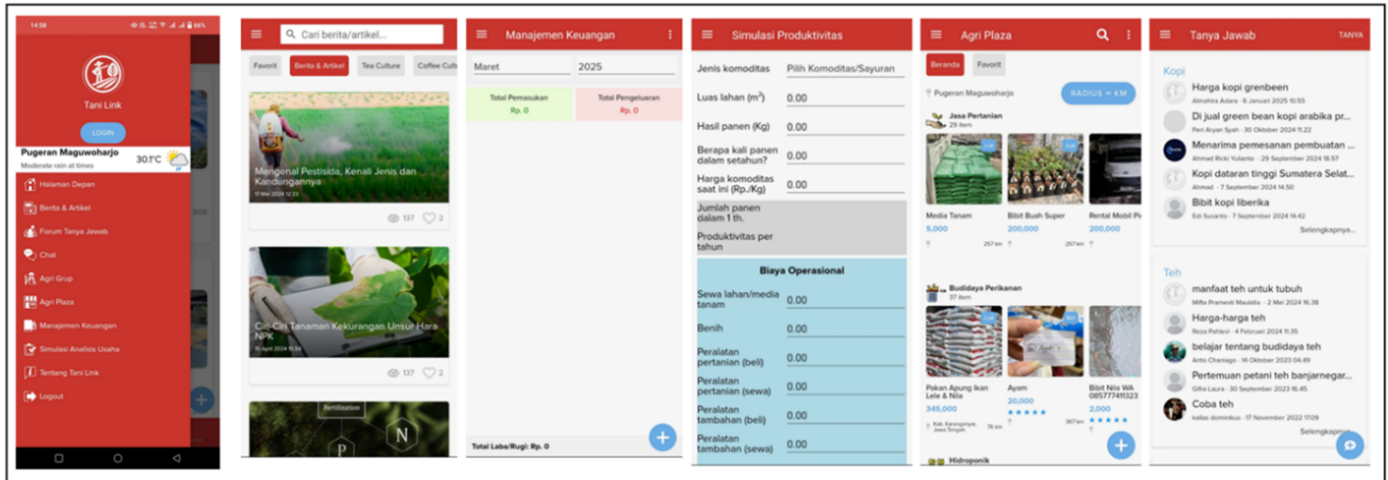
14:58 66%

Tani Link

LOGIN

Pugeran Maguwoharjo
Moderate rain at times
30.1°C

Halaman Depan
Berita & Artikel
Forum Tanya Jawab
Chat
Agri Grup
Agri Plaza
Manajemen Keuangan
Simulasi Analisis Usaha
Tentang Tani Link
Logout

Cari berita/artikel...

Favorit | Berita & Artikel | Tea Culture | Coffee Cult

Mengenal Pestisida, Kenali Jenis dan Kandungannya
17 Mei 2024 12.33
137 2

Ciri-Ciri Tanaman Kekurangan Unsur Hara NPK
15 April 2024 11.58
137 2

Fertilisation
P N

Manajemen Keuangan

Maret | 2025

| Total Pemasukan | Total Pengeluaran |
|---|---|
| Rp. 0 | Rp. 0 |

Total Laba/Rugi: Rp. 0

Simulasi Produktivitas

Jenis komoditas | Pilih Komoditas/Sayuran
Luas lahan ($m^2$) | 0.00
Hasil panen (Kg) | 0.00
Berapa kali panen dalam setahun? | 0.00
Harga komoditas saat ini (Rp./Kg) | 0.00
Jumlah panen dalam 1 th.
Produktivitas per tahun

Biaya Operasional
Sewa lahan/media tanam | 0.00
Benih | 0.00
Peralatan pertanian (beli) | 0.00
Peralatan pertanian (sewa) | 0.00
Peralatan tambahan (beli) | 0.00
Peralatan tambahan (sewa) | 0.00

Agri Plaza

Beranda | Favorit

Pugeran Maguwoharjo
RADIUS = KM

Jasa Pertanian
29 item
Media Tanam 5,000 257 km
Bibit Buah Super 200,000 257 km
Rental Mobil Pi 200,000

Budidaya Perikanan
37 item
Pakan Apung Ikan Lele & Nila 345,000 Kab. Karanganyar, Jawa Tengah 76 km
Ayam 20,000 367 km
Bibit Nila WA 085777411323 2,000

Hidroponik

Tanya Jawab
TANYA

Kopi
Harga kopi grenbeen
Almahira Adara · 6 Januari 2025 10.55
Di jual green bean kopi arabika pr...
Peri Aryan Syah · 30 Oktober 2024 11.22
Menarima pemesanan pembuatan ...
Ahmad Ricki Yulianto · 29 September 2024 18.57
Kopi dataran tinggi Sumatera Selat...
Ahmed · 7 September 2024 14.50
Bibit kopi liberika
Edi Susanto · 7 September 2024 16.42
Selengkapnya...

Teh
manfaat teh untuk tubuh
Miffa Pramesti Maulidia · 2 Mei 2024 16.38
Harga-harga teh
Reza Pahlevi · 4 Februari 2024 11.35
belajar tentang budidaya teh
Anto Chaniago · 16 Oktober 2023 04.49
Pertemuan petani teh banjarnegar...
Gifta Laura · 30 September 2023 16.45
Coba teh
kallas dominikus · 17 November 2022 17.09
Selengkapnya...